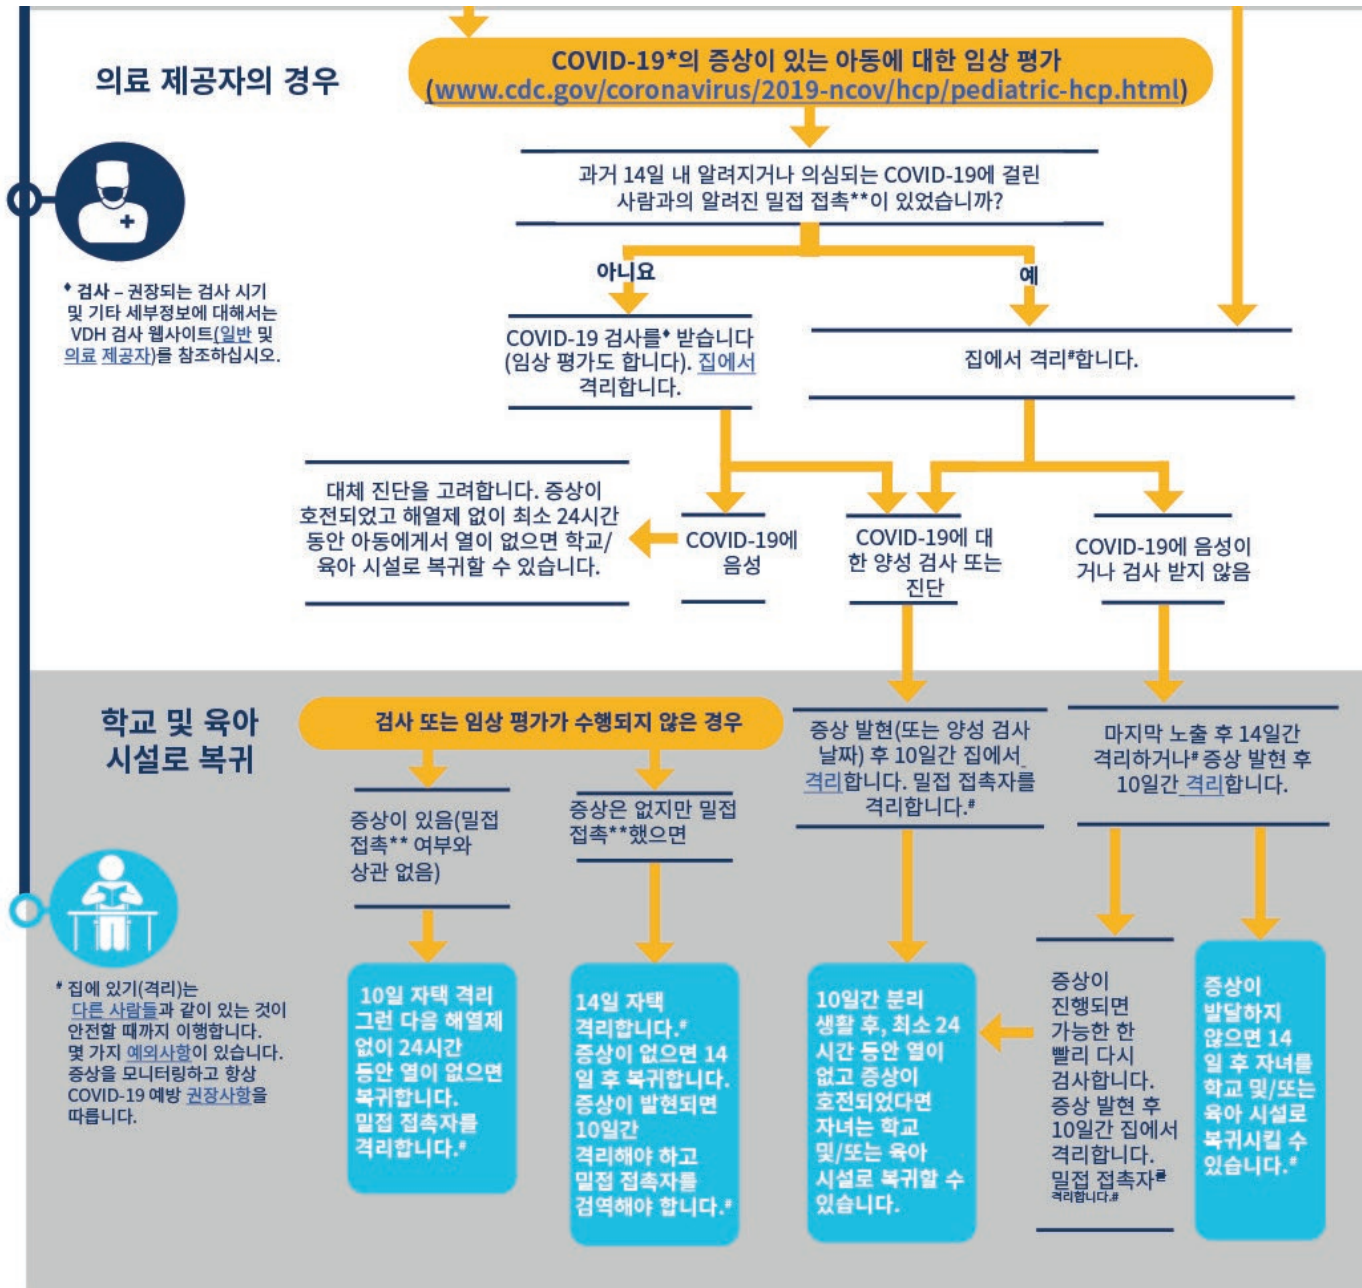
의료 제공자의 경우

COVID-19*의 증상이 있는 아동에 대한 임상 평가 (www.cdc.gov/coronavirus/2019-ncov/hcp/pediatric-hcp.html)

과거 14일 내 알려지거나 의심되는 COVID-19에 걸린 사람과의 알려진 밀접 접촉**이 있었습니까?

◆ 검사 – 권장되는 검사 시기 및 기타 세부정보에 대해서는 VDH 검사 웹사이트(일반 및 의료 제공자)를 참조하십시오.

아니요

예

COVID-19 검사를◆ 받습니다 (임상 평가도 합니다). 집에서 격리합니다.

집에서 격리#합니다.

대체 진단을 고려합니다. 증상이 호전되었고 해열제 없이 최소 24시간 동안 아동에게서 열이 없으면 학교/육아 시설로 복귀할 수 있습니다.

COVID-19에 음성

COVID-19에 대한 양성 검사 또는 진단

COVID-19에 음성이거나 검사 받지 않음

학교 및 육아 시설로 복귀

검사 또는 임상 평가가 수행되지 않은 경우

증상 발현(또는 양성 검사 날짜) 후 10일간 집에서 격리합니다. 밀접 접촉자를 격리합니다.#

마지막 노출 후 14일간 격리하거나# 증상 발현 후 10일간 격리합니다.

증상이 있음(밀접 접촉** 여부와 상관 없음)

증상은 없지만 밀접 접촉**했으면

# 집에 있기(격리)는 다른 사람들과 같이 있는 것이 안전할 때까지 이행합니다. 몇 가지 예외사항이 있습니다. 증상을 모니터링하고 항상 COVID-19 예방 권장사항을 따릅니다.

10일 자택 격리 그런 다음 해열제 없이 24시간 동안 열이 없으면 복귀합니다. 밀접 접촉자를 격리합니다.#

14일 자택 격리합니다.# 증상이 없으면 14일 후 복귀합니다. 증상이 발현되면 10일간 격리해야 하고 밀접 접촉자를 검역해야 합니다.#

10일간 분리 생활 후, 최소 24시간 동안 열이 없고 증상이 호전되었다면 자녀는 학교 및/또는 육아 시설로 복귀할 수 있습니다.

증상이 진행되면 가능한 한 빨리 다시 검사합니다. 증상 발현 후 10일간 집에서 격리합니다. 밀접 접촉자를 격리합니다.#

증상이 발달하지 않으면 14일 후 자녀를 학교 및/또는 육아 시설로 복귀시킬 수 있습니다.#